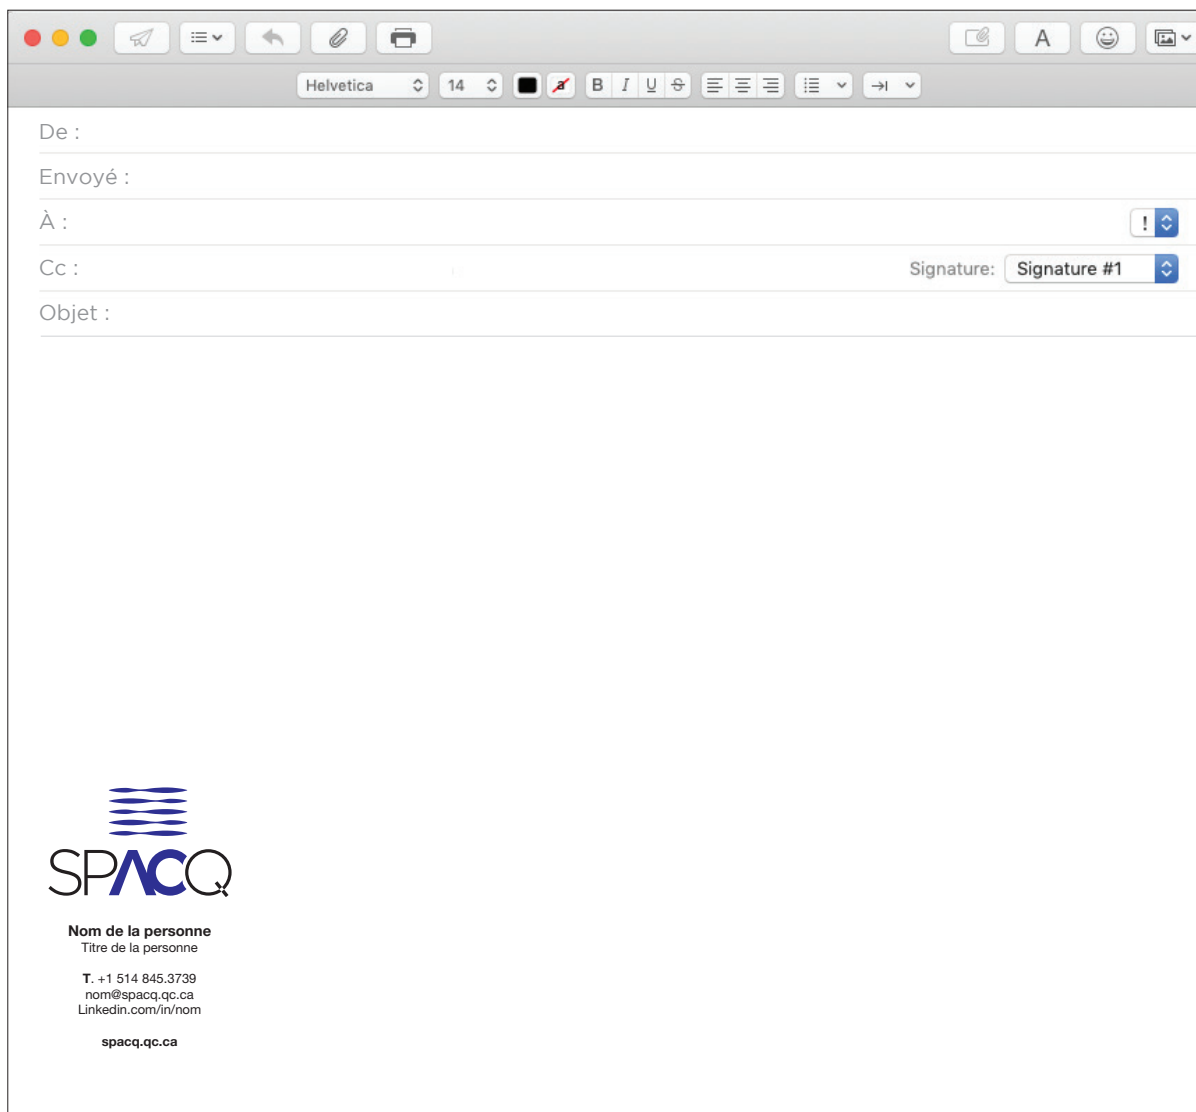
A

Helvetica 14 B I U S

De :

Envoyé :

À :

!

Cc :

Signature: Signature #1

Objet :

SPACQ

Nom de la personne
Titre de la personne

T. +1 514 845.3739
nom@spacq.qc.ca
Linkedin.com/in/nom

spacq.qc.ca